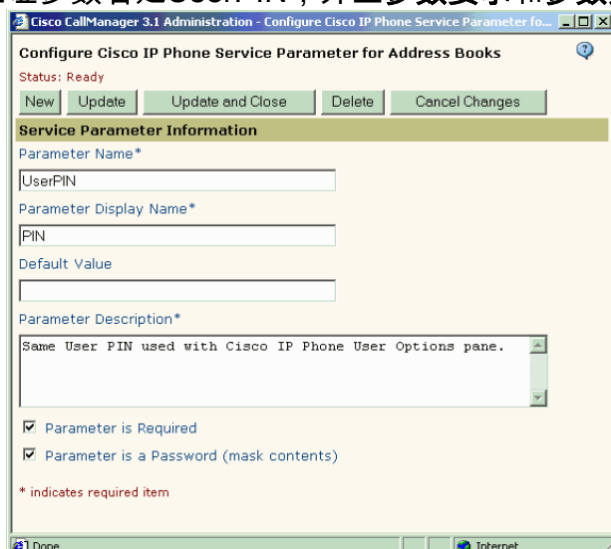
Cisco CallManager 3.1 Administration - Configure Cisco IP Phone Service Parameter fo...

Configure Cisco IP Phone Service Parameter for Address Books

Status: Ready

New | Update | Update and Close | Delete | Cancel Changes

Service Parameter Information

Parameter Name*

UserPIN

Parameter Display Name*

PIN

Default Value

Parameter Description*

Same User PIN used with Cisco IP Phone User Options pane.

Parameter is Required

Parameter is a Password (mask contents)

* indicates required item

Done

Internet